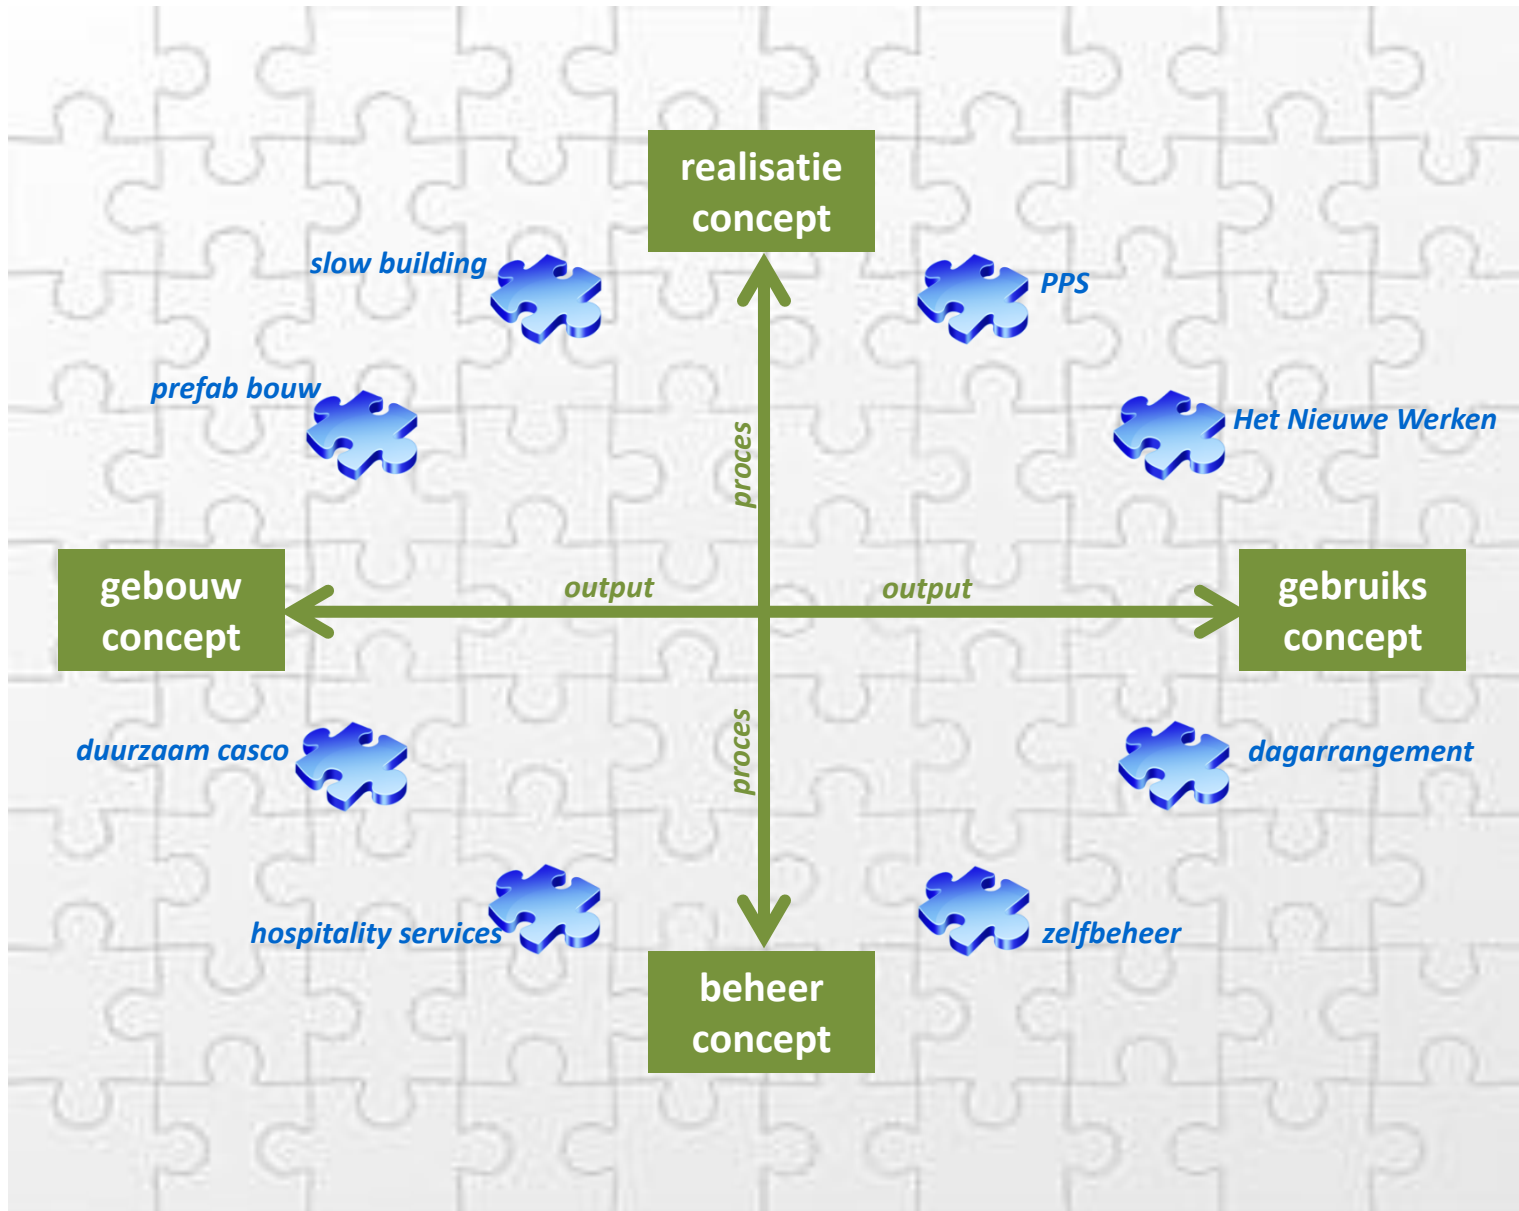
realisatie concept

slow building

PPS

prefab bouw

Het Nieuwe Werken

proces

gebouw concept

output

output

gebruiks concept

duurzaam casco

proces

dagarrangement

hospitality services

zelfbeheer

beheer concept